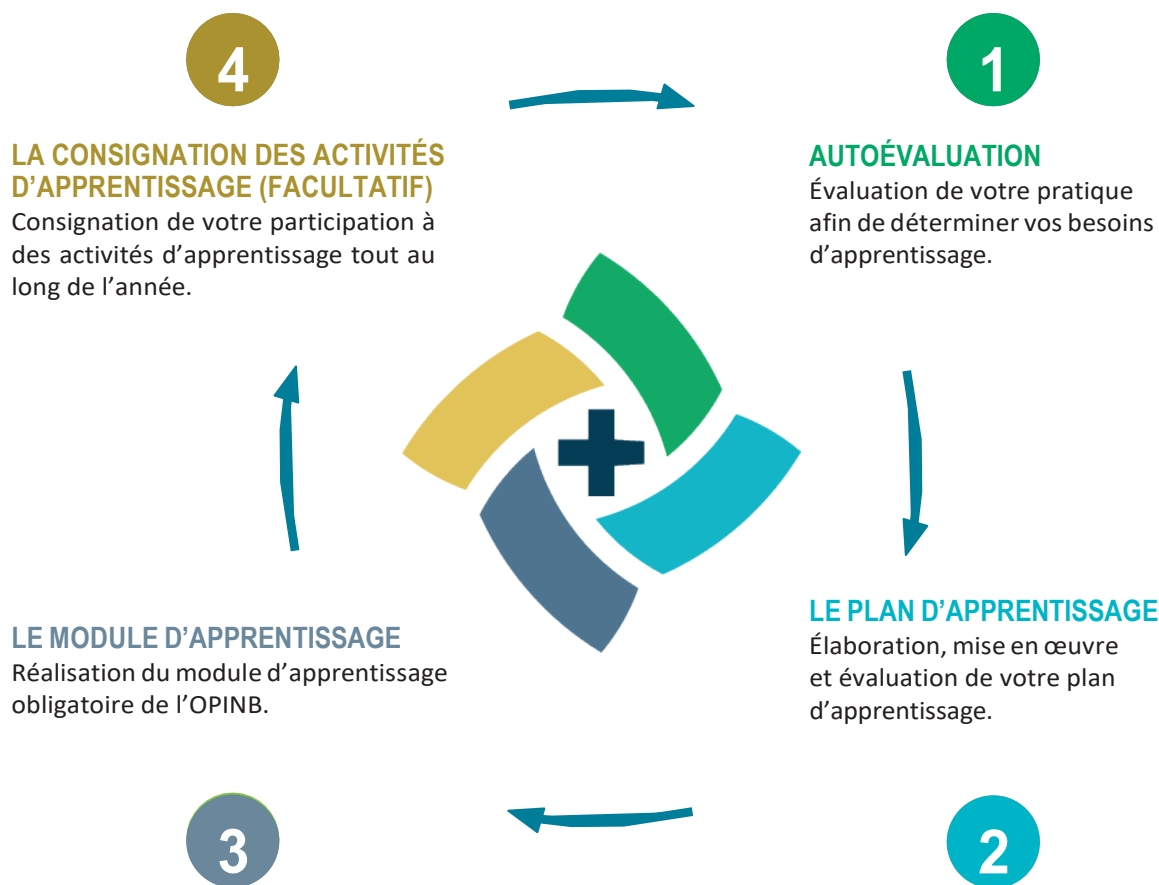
1

AUTOÉVALUATION
Évaluation de votre pratique afin de déterminer vos besoins d’apprentissage.

LE PLAN D’APPRENTISSAGE
Élaboration, mise en œuvre et évaluation de votre plan d’apprentissage.

2

3

LE MODULE D’APPRENTISSAGE
Réalisation du module d’apprentissage obligatoire de l’OPINB.

4

LA CONSIGNATION DES ACTIVITÉS D’APPRENTISSAGE (FACULTATIF)
Consignation de votre participation à des activités d’apprentissage tout au long de l’année.